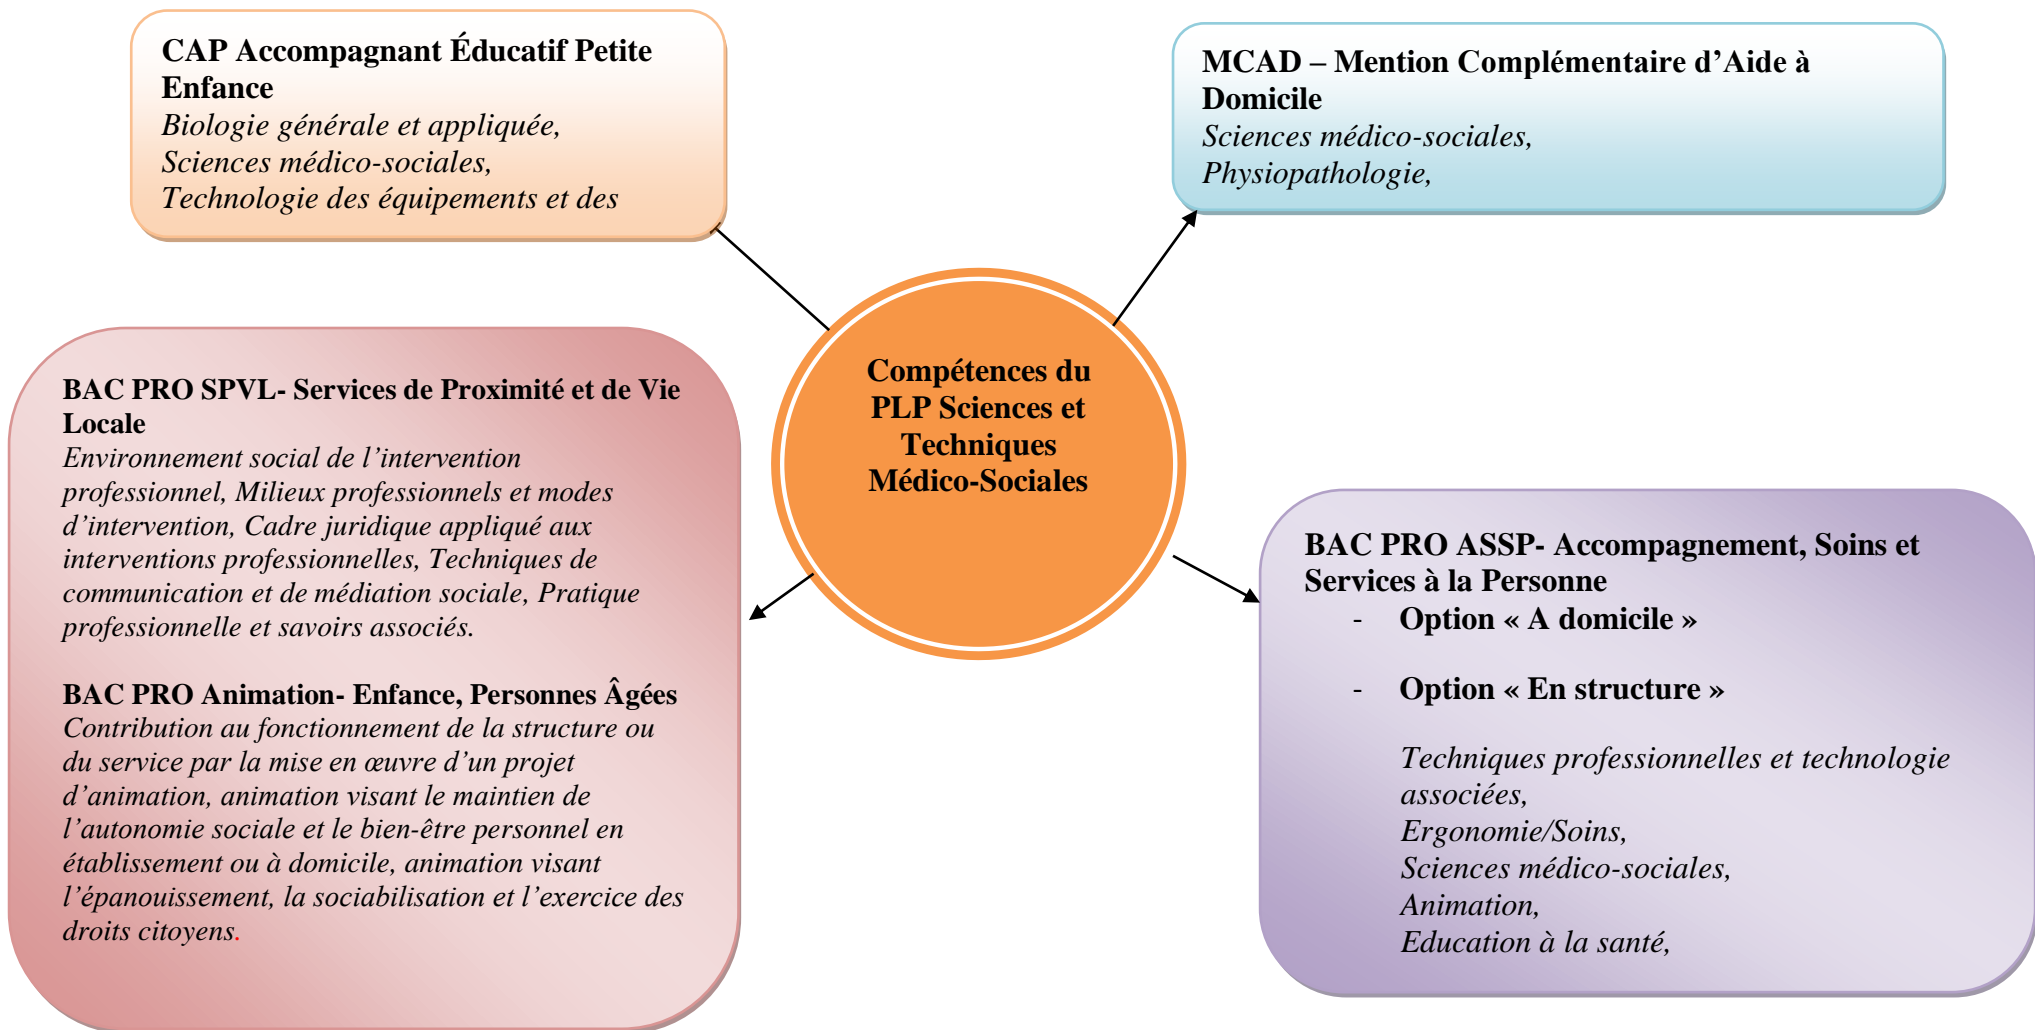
CAP Accompagnant Éducatif Petite Enfance
Biologie générale et appliquée,
Sciences médico-sociales,
Technologie des équipements et des

MCAD – Mention Complémentaire d'Aide à Domicile
Sciences médico-sociales,
Physiopathologie,

Compétences du PLP Sciences et Techniques Médico-Sociales

BAC PRO SPVL- Services de Proximité et de Vie Locale
Environnement social de l'intervention professionnel, Milieux professionnels et modes d'intervention, Cadre juridique appliqué aux interventions professionnelles, Techniques de communication et de médiation sociale, Pratique professionnelle et savoirs associés.

BAC PRO Animation- Enfance, Personnes Âgées
Contribution au fonctionnement de la structure ou du service par la mise en œuvre d'un projet d'animation, animation visant le maintien de l'autonomie sociale et le bien-être personnel en établissement ou à domicile, animation visant l'épanouissement, la sociabilisation et l'exercice des droits citoyens.

BAC PRO ASSP- Accompagnement, Soins et Services à la Personne
- Option « A domicile »
- Option « En structure »

Techniques professionnelles et technologie associées,
Ergonomie/Soins,
Sciences médico-sociales,
Animation,
Education à la santé,